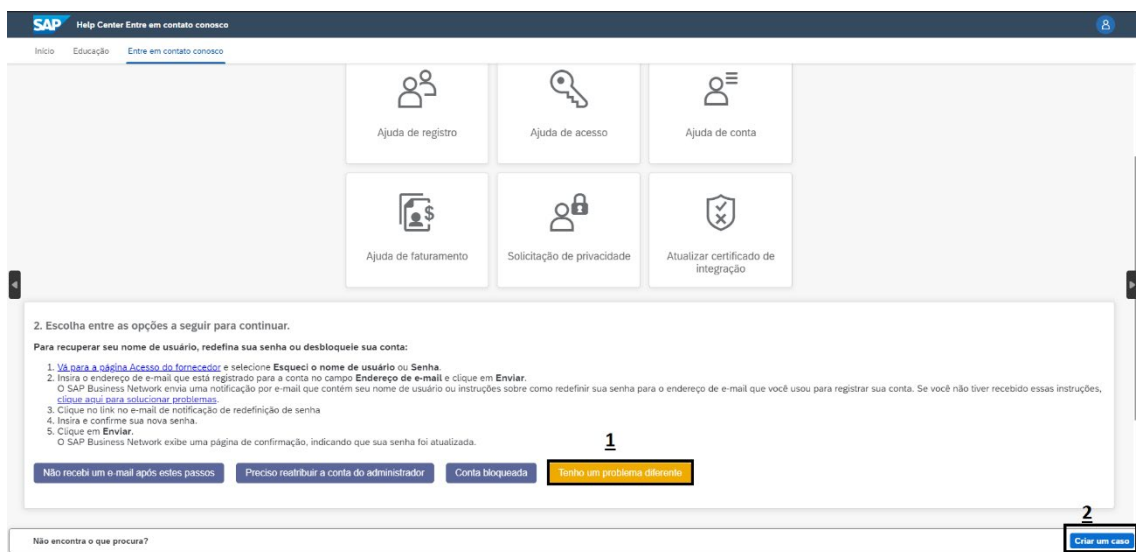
SAP Help Center Entre em contato conosco

Início Educação Entre em contato conosco

Ajuda de registro

Ajuda de acesso

Ajuda de conta

Ajuda de faturamento

Solicitação de privacidade

Atualizar certificado de integração

2. Escolha entre as opções a seguir para continuar.

Para recuperar seu nome de usuário, redefina sua senha ou desbloqueie sua conta:

1. Vá para a página Acesso do fornecedor e selecione Esqueci o nome de usuário ou Senha.
2. Insira o endereço de e-mail que está registrado para a conta no campo Endereço de e-mail e clique em Enviar.
O SAP Business Network envia uma notificação por e-mail que contém seu nome de usuário ou instruções sobre como redefinir sua senha para o endereço de e-mail que você usou para registrar sua conta. Se você não tiver recebido essas instruções, clique aqui para solucionar problemas.
3. Clique no link no e-mail de notificação de redefinição de senha
4. Insira e confirme sua nova senha.
5. Clique em Enviar.
O SAP Business Network exibe uma página de confirmação, indicando que sua senha foi atualizada.

1

Não recebi um e-mail após estes passos

Preciso reatribuir a conta do administrador

Conta bloqueada

Tenho um problema diferente

2

Não encontra o que procura?

Criar um caso